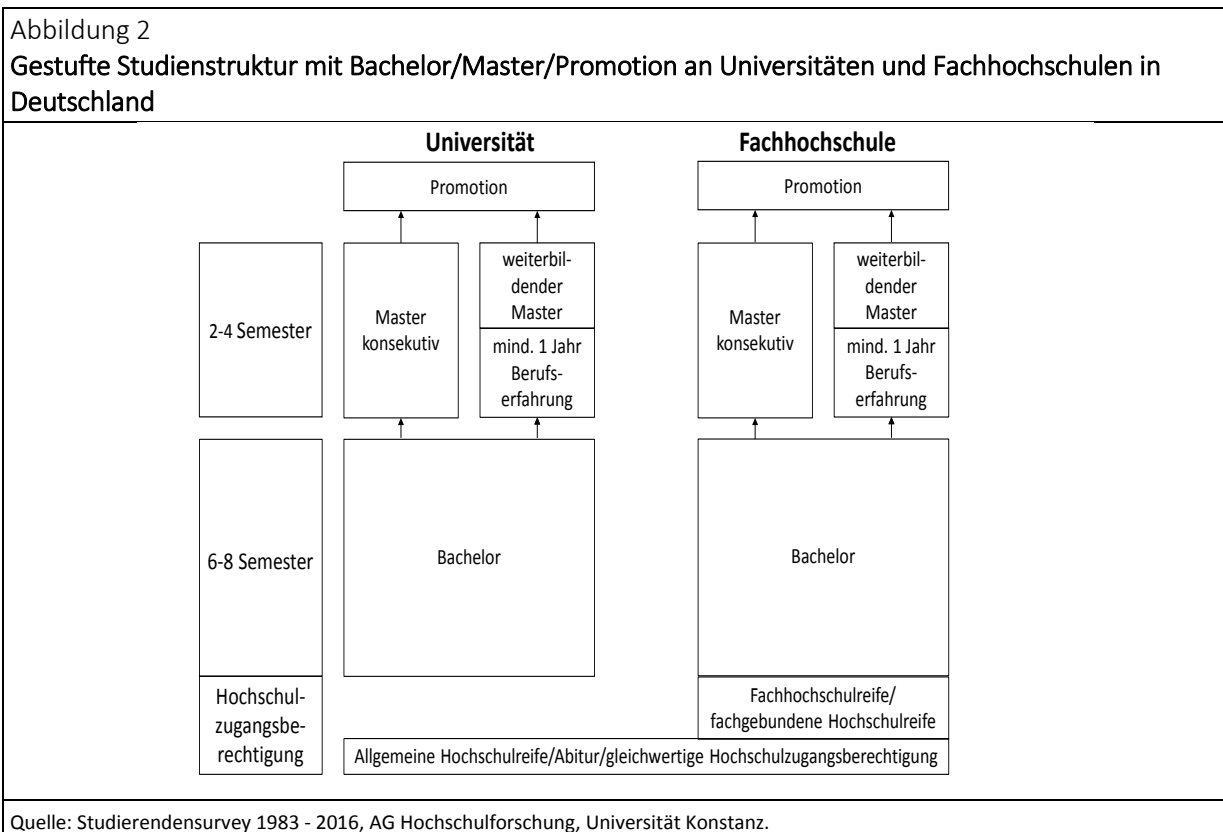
Abbildung 2
Gestufte Studienstruktur mit Bachelor/Master/Promotion an Universitäten und Fachhochschulen in Deutschland

Universität

Fachhochschule

Promotion

Promotion

2-4 Semester

Master konsekutiv

weiterbildender Master

mind. 1 Jahr Berufserfahrung

Master konsekutiv

weiterbildender Master

mind. 1 Jahr Berufserfahrung

6-8 Semester

Bachelor

Bachelor

Hochschulzugangsberechtigung

Fachhochschulreife/ fachgebundene Hochschulreife

Allgemeine Hochschulreife/Abitur/gleichwertige Hochschulzugangsberechtigung

Quelle: Studierendensurvey 1983 - 2016, AG Hochschulforschung, Universität Konstanz.